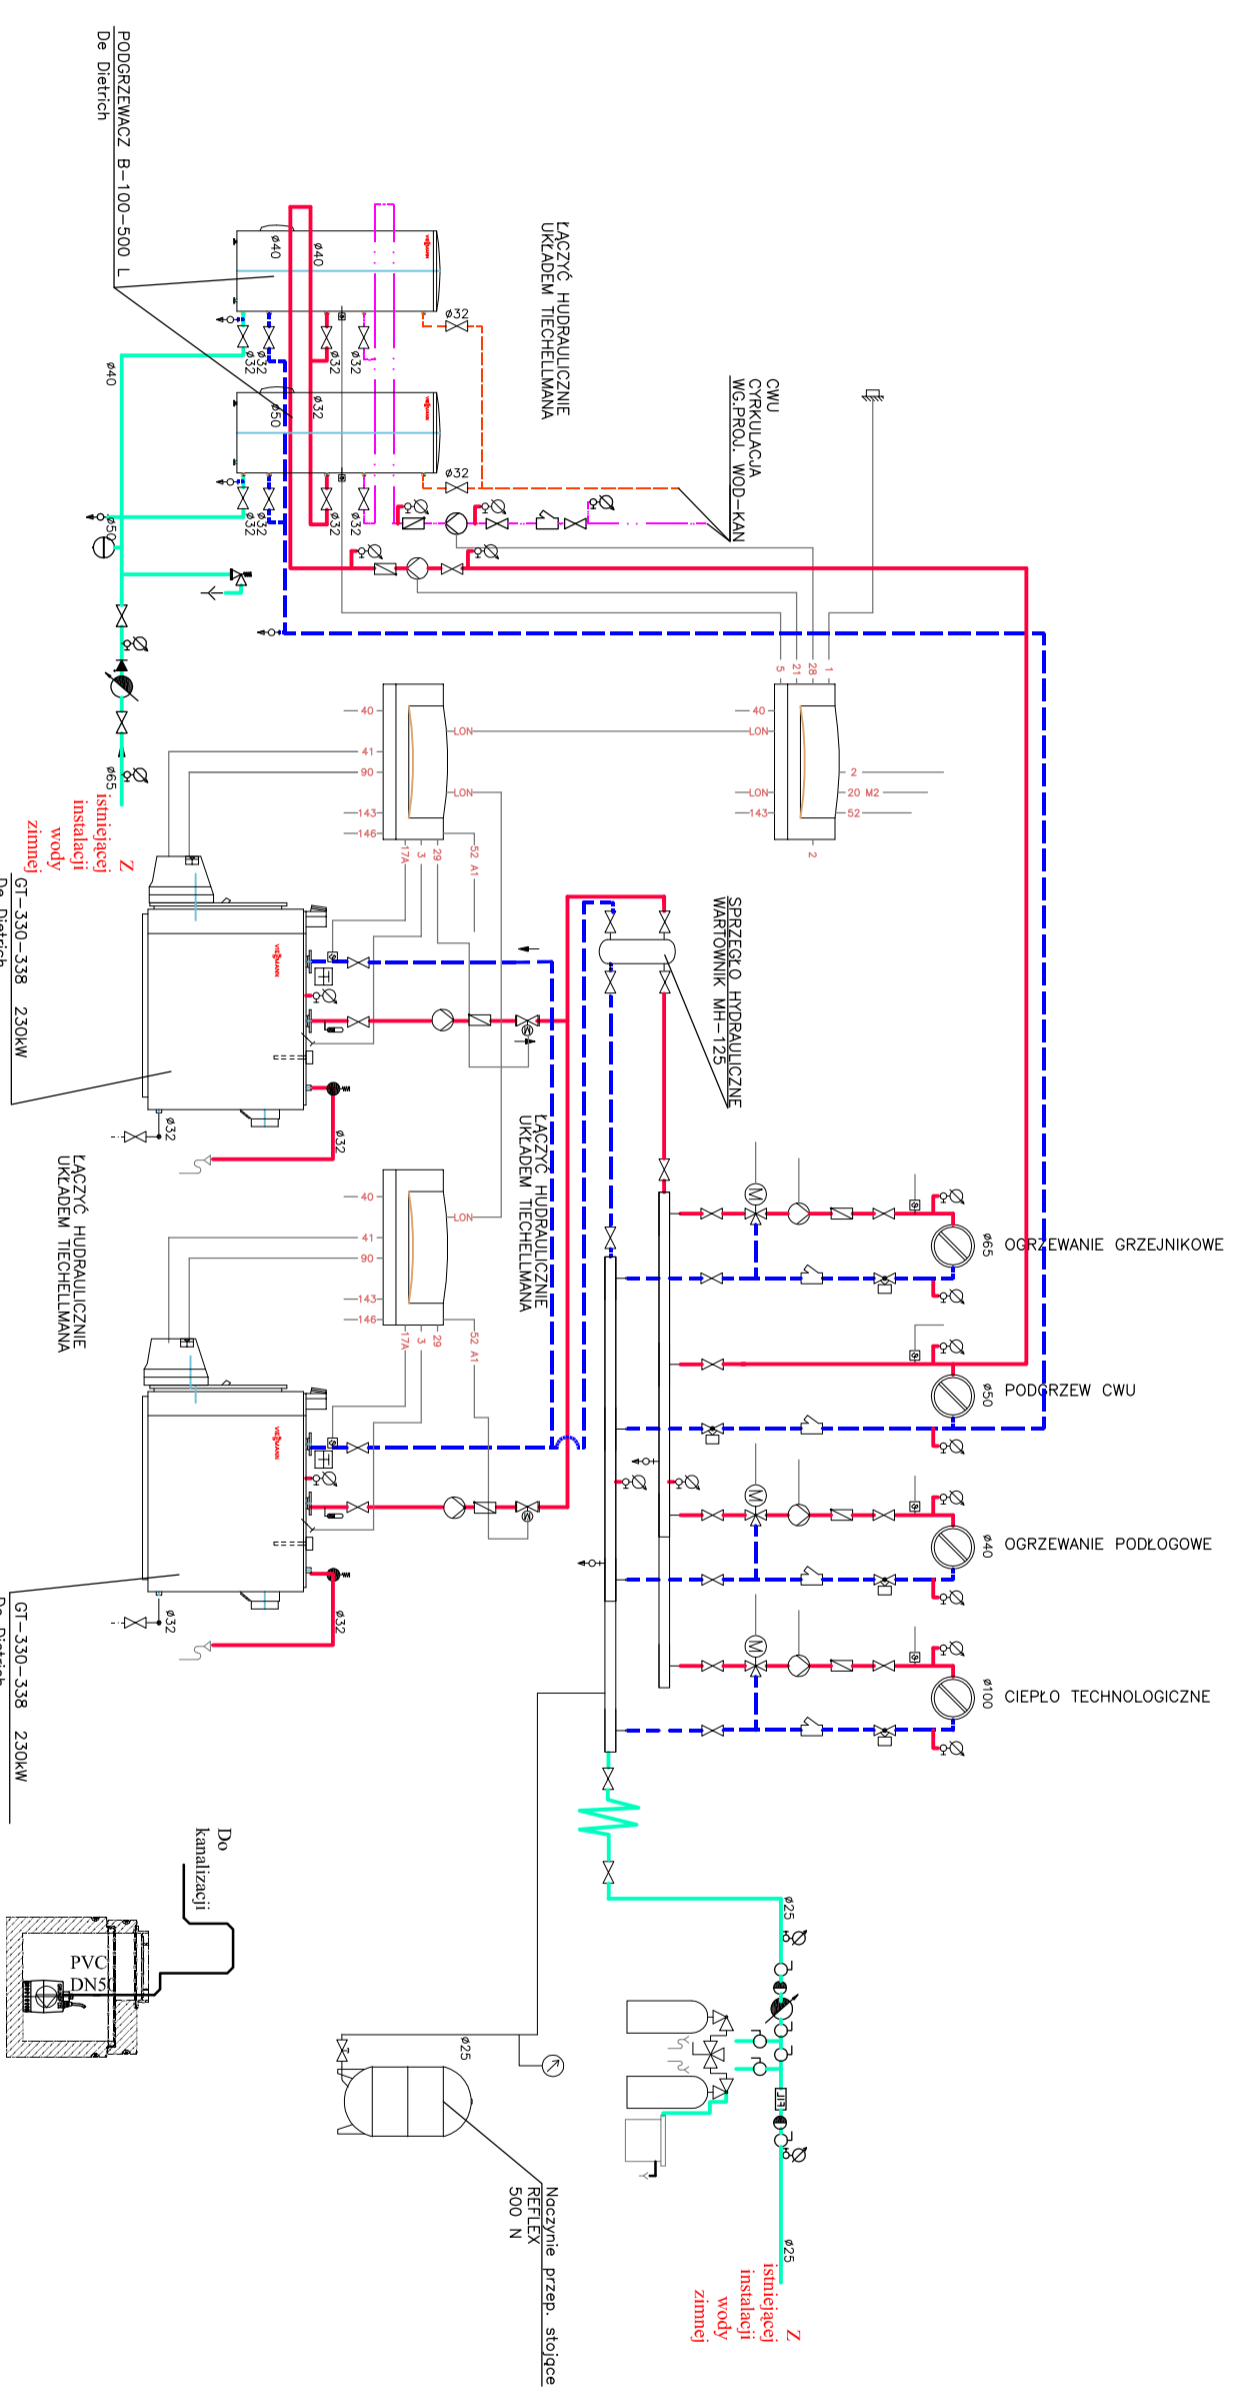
PODGRZEWACZ B-100-500 L
De Dietrich

ŁĄCZYĆ HYDRAULICZNIE
UKŁADEM TIECHELMANA

CWU
CYRKULACJA
WG.PROJ. WOD-KAN

ø40
ø40
ø32
ø32
ø32
ø50
ø32
ø32
ø32
ø32
ø32
ø32
ø40
ø50
ø65

Z
istniejącej
instalacji
wody
zimnej

GT-330-338 230kW
De Dietrich

5 21 28 1
40
LON
LON
143
2
20 M2
52
2

40
41
90
143
146
LON
LON
17A 3 29 52 A1

SPRZĘGŁO HYDRAULICZNE
WARTOWNIK MH-125

ŁĄCZYĆ HYDRAULICZNIE
UKŁADEM TIECHELMANA

ø32
ø32

40
LON
41
90
143
146
17A 3 29 52 A1

ŁĄCZYĆ HYDRAULICZNIE
UKŁADEM TIECHELMANA

ø65 OGRZEWANIE GRZEJNIKOWE
ø50 PODGRZEW CWU
ø40 OGRZEWANIE PODŁOGOWE
ø100 CIEPŁO TECHNOLOGICZNE

ø32
ø32

GT-330-338 230kW
De Dietrich

Do
kanalizacji

PVC
DN50

ø25
ø25
ø25

Naczynie przep. stojące
REFLEX
500 N

Z
istniejącej
instalacji
wody
zimnej